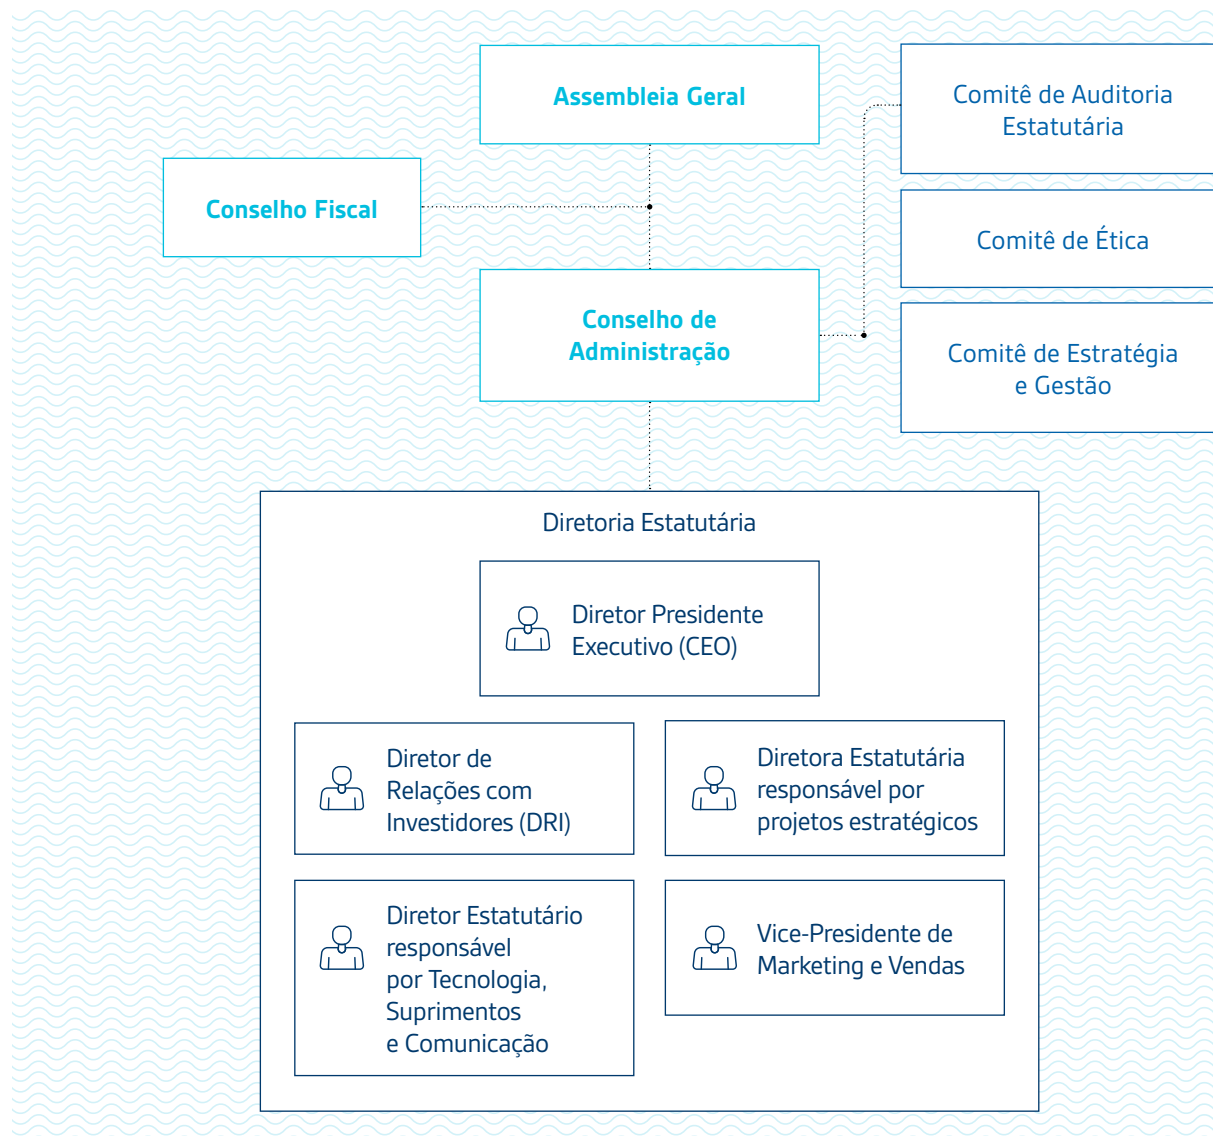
Assembleia Geral

Comitê de Auditoria Estatutária

Conselho Fiscal

Comitê de Ética

Conselho de Administração

Comitê de Estratégia e Gestão

Diretoria Estatutária

Diretor Presidente Executivo (CEO)

Diretor de Relações com Investidores (DRI)

Diretora Estatutária responsável por projetos estratégicos

Diretor Estatutário responsável por Tecnologia, Suprimentos e Comunicação

Vice-Presidente de Marketing e Vendas